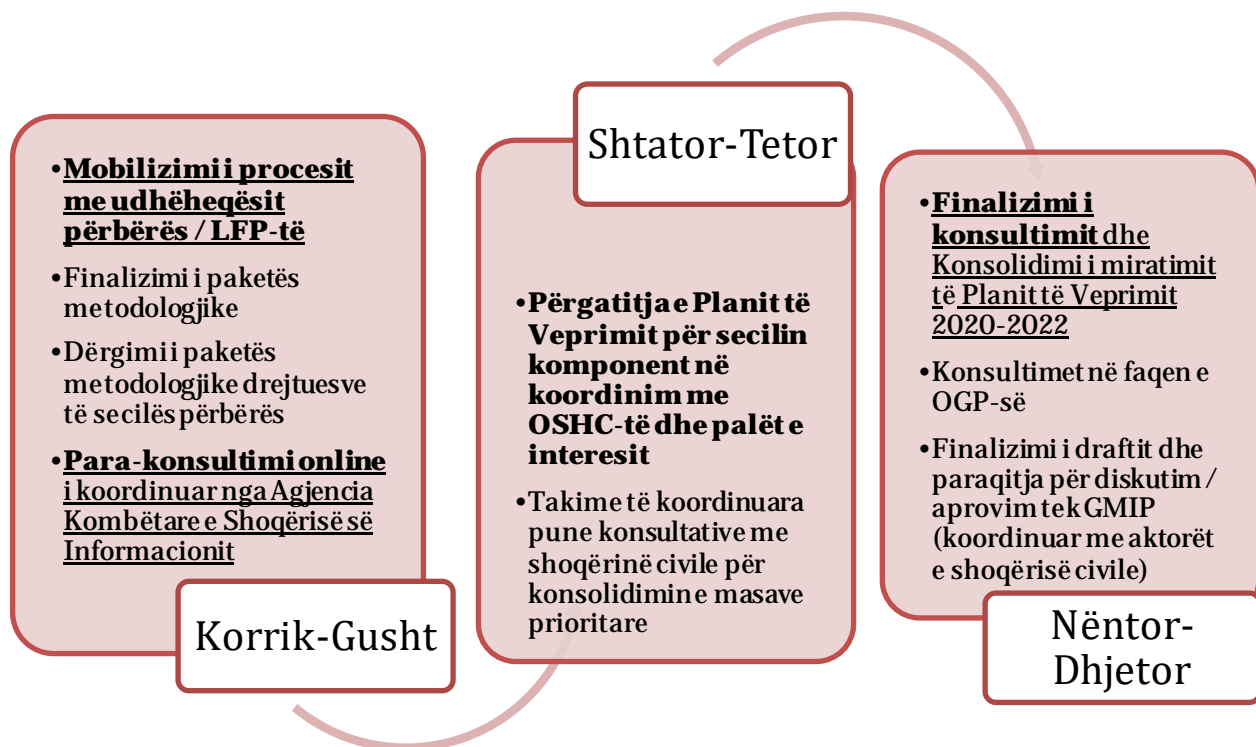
•Mobilizimi i procesit me udhëheqësit përbërës / LFP-të

•Finalizimi i paketës metodologjike

•Dërgimi i paketës metodologjike drejtuesve të secilës përbërës

•Para-konsultimi online i koordinuar nga Agjencia Kombëtare e Shoqërisë së Informacionit

Korrik-Gusht

Shtator-Tetor

•Përgatitja e Planit të Veprimit për secilin komponent në koordinim me OSHC-të dhe palët e interesit

•Takime të koordinuara pune konsultative me shoqërinë civile për konsolidimin e masave prioritare

•Finalizimi i konsultimit dhe Konsolidimi i miratimit të Planit të Veprimit 2020-2022

•Konsultimet në faqen e OGP-së

•Finalizimi i draftit dhe paraqitja për diskutim / aprovim tek GMIP (koordinuar me aktorët e shoqërisë civile)

Nëntor-Dhjetor